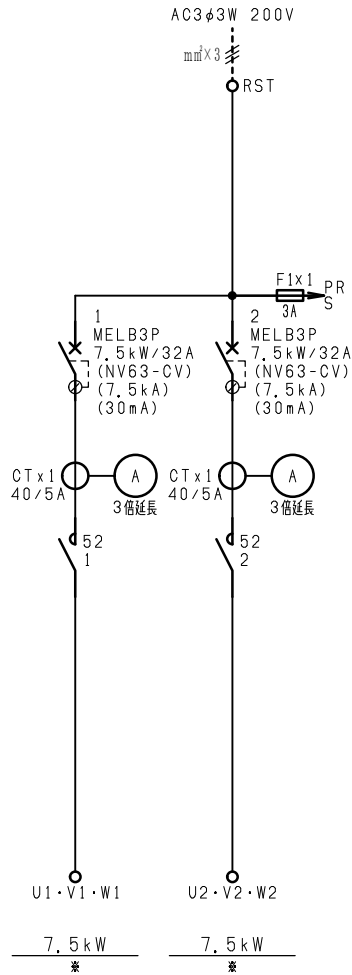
AC3$\phi$3W 200V

mm$^2$×3

RST

F1x1
3A

PR
S

1
MELB3P
7.5kW/32A
(NV63-CV)
(7.5kA)
(30mA)

2
MELB3P
7.5kW/32A
(NV63-CV)
(7.5kA)
(30mA)

CTx1
40/5A

A
3倍延長

CTx1
40/5A

A
3倍延長

52
1

52
2

U1・V1・W1

U2・V2・W2

7.5kW
※

7.5kW
※